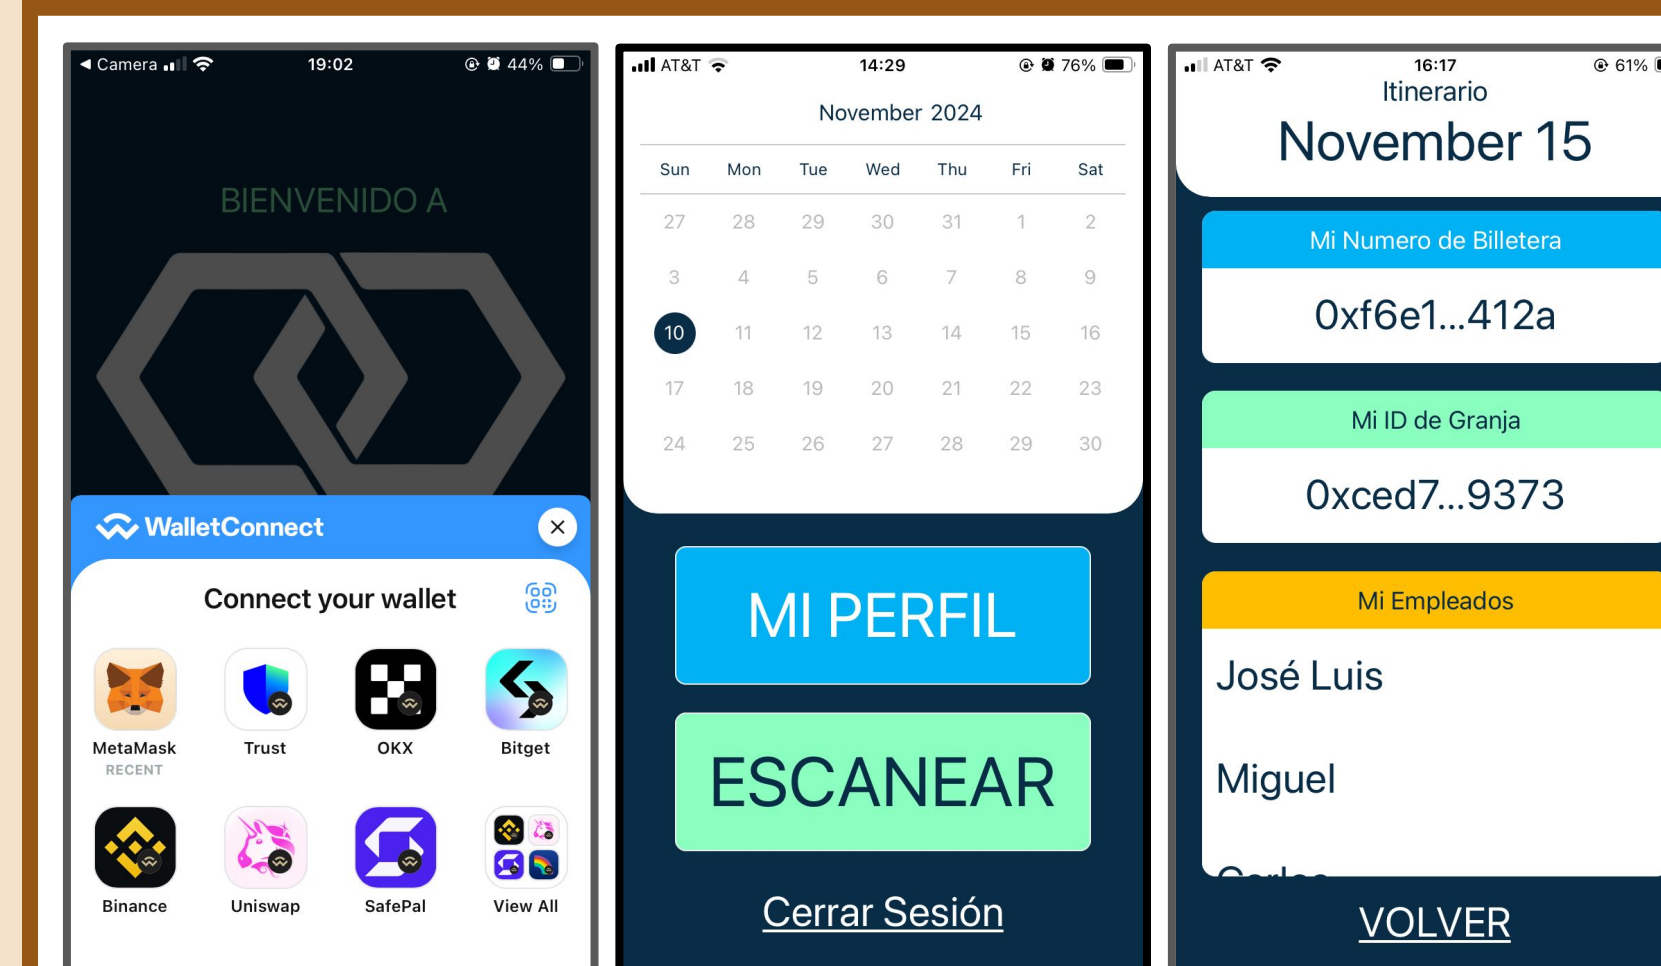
◀ Camera 19:02 44%

BIENVENIDO A

WalletConnect

Connect your wallet

MetaMask
RECENT

Trust

OKX

Bitget

Binance

Uniswap

SafePal

View All

AT&T 14:29 76%

November 2024

| Sun | Mon | Tue | Wed | Thu | Fri | Sat |
|---|---|---|---|---|---|---|
| 27 | 28 | 29 | 30 | 31 | 1 | 2 |
| 3 | 4 | 5 | 6 | 7 | 8 | 9 |
| 10 | 11 | 12 | 13 | 14 | 15 | 16 |
| 17 | 18 | 19 | 20 | 21 | 22 | 23 |
| 24 | 25 | 26 | 27 | 28 | 29 | 30 |

MI PERFIL

ESCANEAR

Cerrar Sesión

AT&T 16:17 61%

Itinerario

November 15

Mi Numero de Billetera

0xf6e1...412a

Mi ID de Granja

0xced7...9373

Mi Empleados

José Luis

Miguel

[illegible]

VOLVER